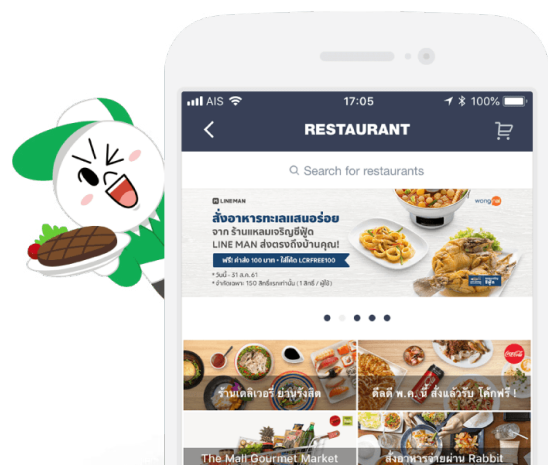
AIS 17:05 100%

RESTAURANT

Search for restaurants

LINEMAN

สั่งอาหารทะเลแสนอร่อย จาก ร้านแหลมเจริญซีฟู้ด LINE MAN ส่งตรงถึงบ้านคุณ!

ฟรี! ค่าส่ง 100 บาท • ใส่โค้ด LCRFREE100

*วันนี้ - 31 ส.ค. 61
*สำหรับยอด 150 สิทธิ์/1 สิทธิ์ / ผู้ใช้

wongnai

ร้านเดลิเวอรี่ ยาบุรังสิต

ดีลดี พ.ค. นี้ สั่งแล้วรับ โค้กฟรี!

The Mall Gourmet Market

สั่งอาหารจ่ายผ่าน Rabbit